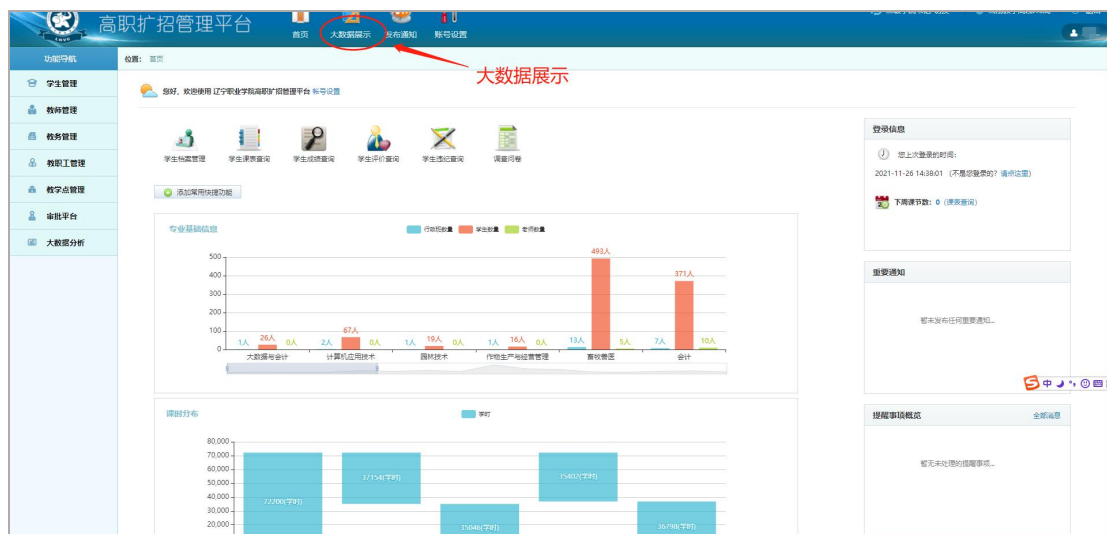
高职扩招管理平台

首页 大数据展示 发布通知 账号设置

大数据展示

功能导航

位置： 首页

学生管理
教师管理
教务管理
教职工管理
教学点管理
审批平台
大数据分析

您好，欢迎使用 辽宁职业学院高职扩招管理平台 账号设置

学生档案管理 学生课表查询 学生成绩查询 学生评价查询 学生违纪查询 调查问卷

添加常用快捷功能

专业基础信息

行政班数量 学生数量 老师数量

| | 行政班数量 | 学生数量 | 老师数量 |
|---|---|---|---|
| 大数据与会计 | 1人 | 26人 | 0人 |
| 计算机应用技术 | 2人 | 67人 | 0人 |
| 园林技术 | 1人 | 19人 | 0人 |
| 作物生产与经营管理 | 1人 | 16人 | 0人 |
| 畜牧兽医 | 13人 | 493人 | 5人 |
| 会计 | 7人 | 371人 | 10人 |

500 400 300 200 100 0

课时分布

学时

80,000 70,000 60,000 50,000 40,000 30,000 20,000

72300(学时) 37154(学时) 25046(学时) 35402(学时) 36798(学时)

登录信息

您上次登录的时间：

2021-11-26 14:38:01 （不是您登录的？请点这里）

下周课节数：0 （课表查询）

重要通知

暂未发布任何重要通知...

提醒事项概览 全部信息

暂无未处理的提醒事项...

中